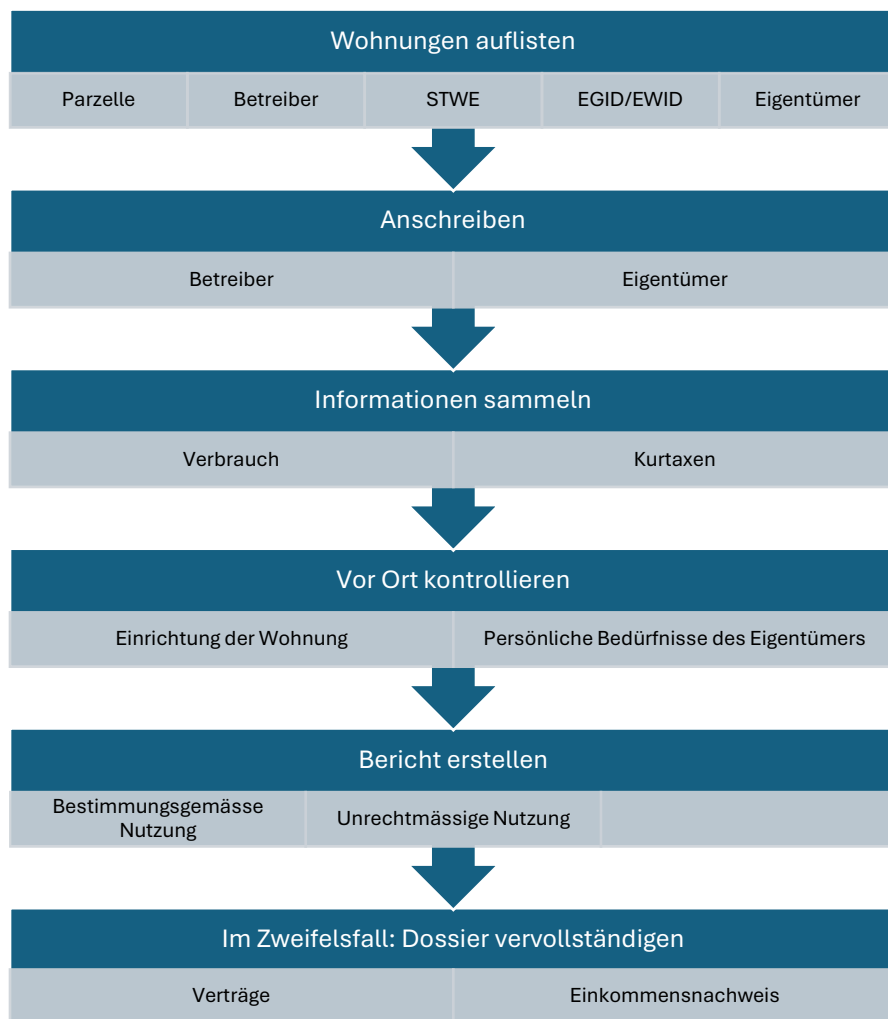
Wohnungen auflisten

Parzelle

Betreiber

STWE

EGID/EWID

Eigentümer

Anschreiben

Betreiber

Eigentümer

Informationen sammeln

Verbrauch

Kurtaxen

Vor Ort kontrollieren

Einrichtung der Wohnung

Persönliche Bedürfnisse des Eigentümers

Bericht erstellen

Bestimmungsgemässe Nutzung

Unrechtmässige Nutzung

Im Zweifelsfall: Dossier vervollständigen

Verträge

Einkommensnachweis